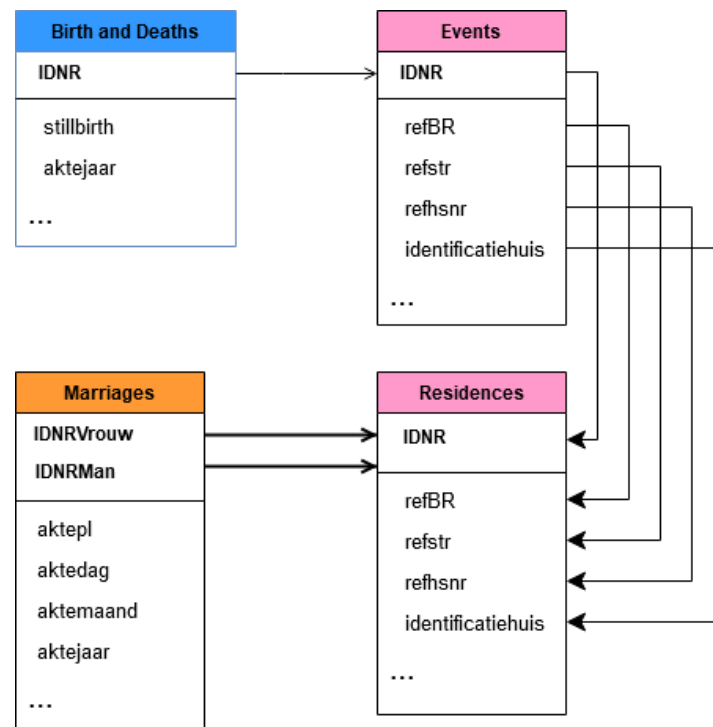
Birth and Deaths

IDNR

stillbirth

aktejaar

...

Events

IDNR

refBR

refstr

refhsnr

identificatiehuis

...

Marriages

IDNRVrouw

IDNRMan

aktepl

aktedag

aktemaand

aktejaar

...

Residences

IDNR

refBR

refstr

refhsnr

identificatiehuis

...